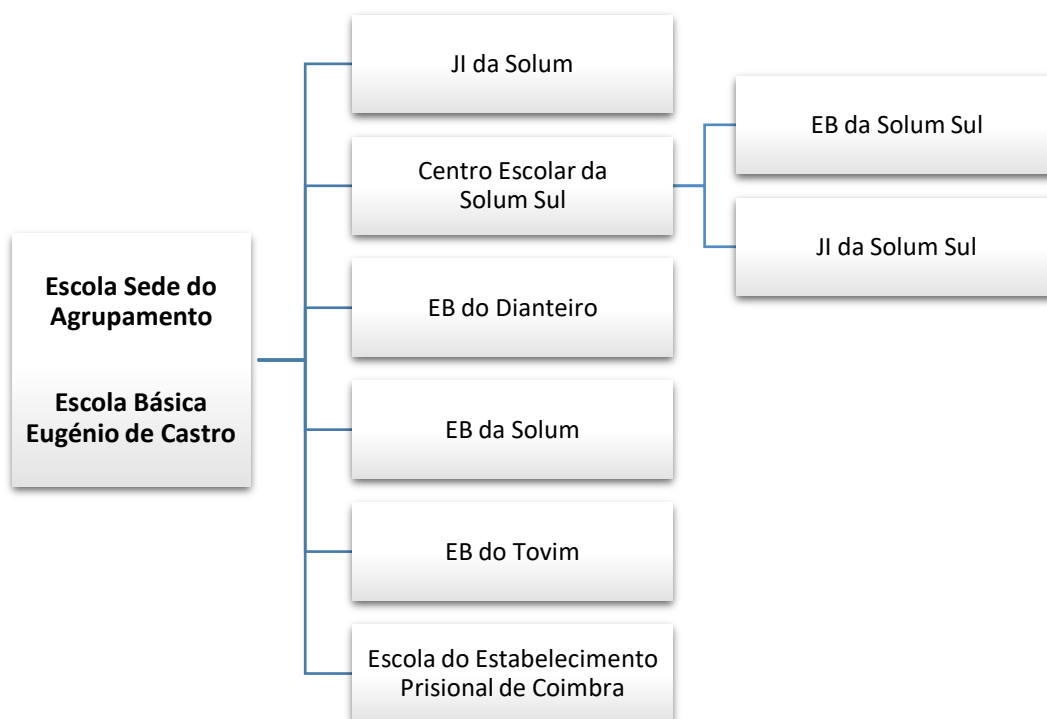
Escola Sede do Agrupamento

Escola Básica Eugénio de Castro

JI da Solum

Centro Escolar da Solum Sul

EB da Solum Sul

JI da Solum Sul

EB do Dianteiro

EB da Solum

EB do Tovim

Escola do Estabelecimento Prisional de Coimbra